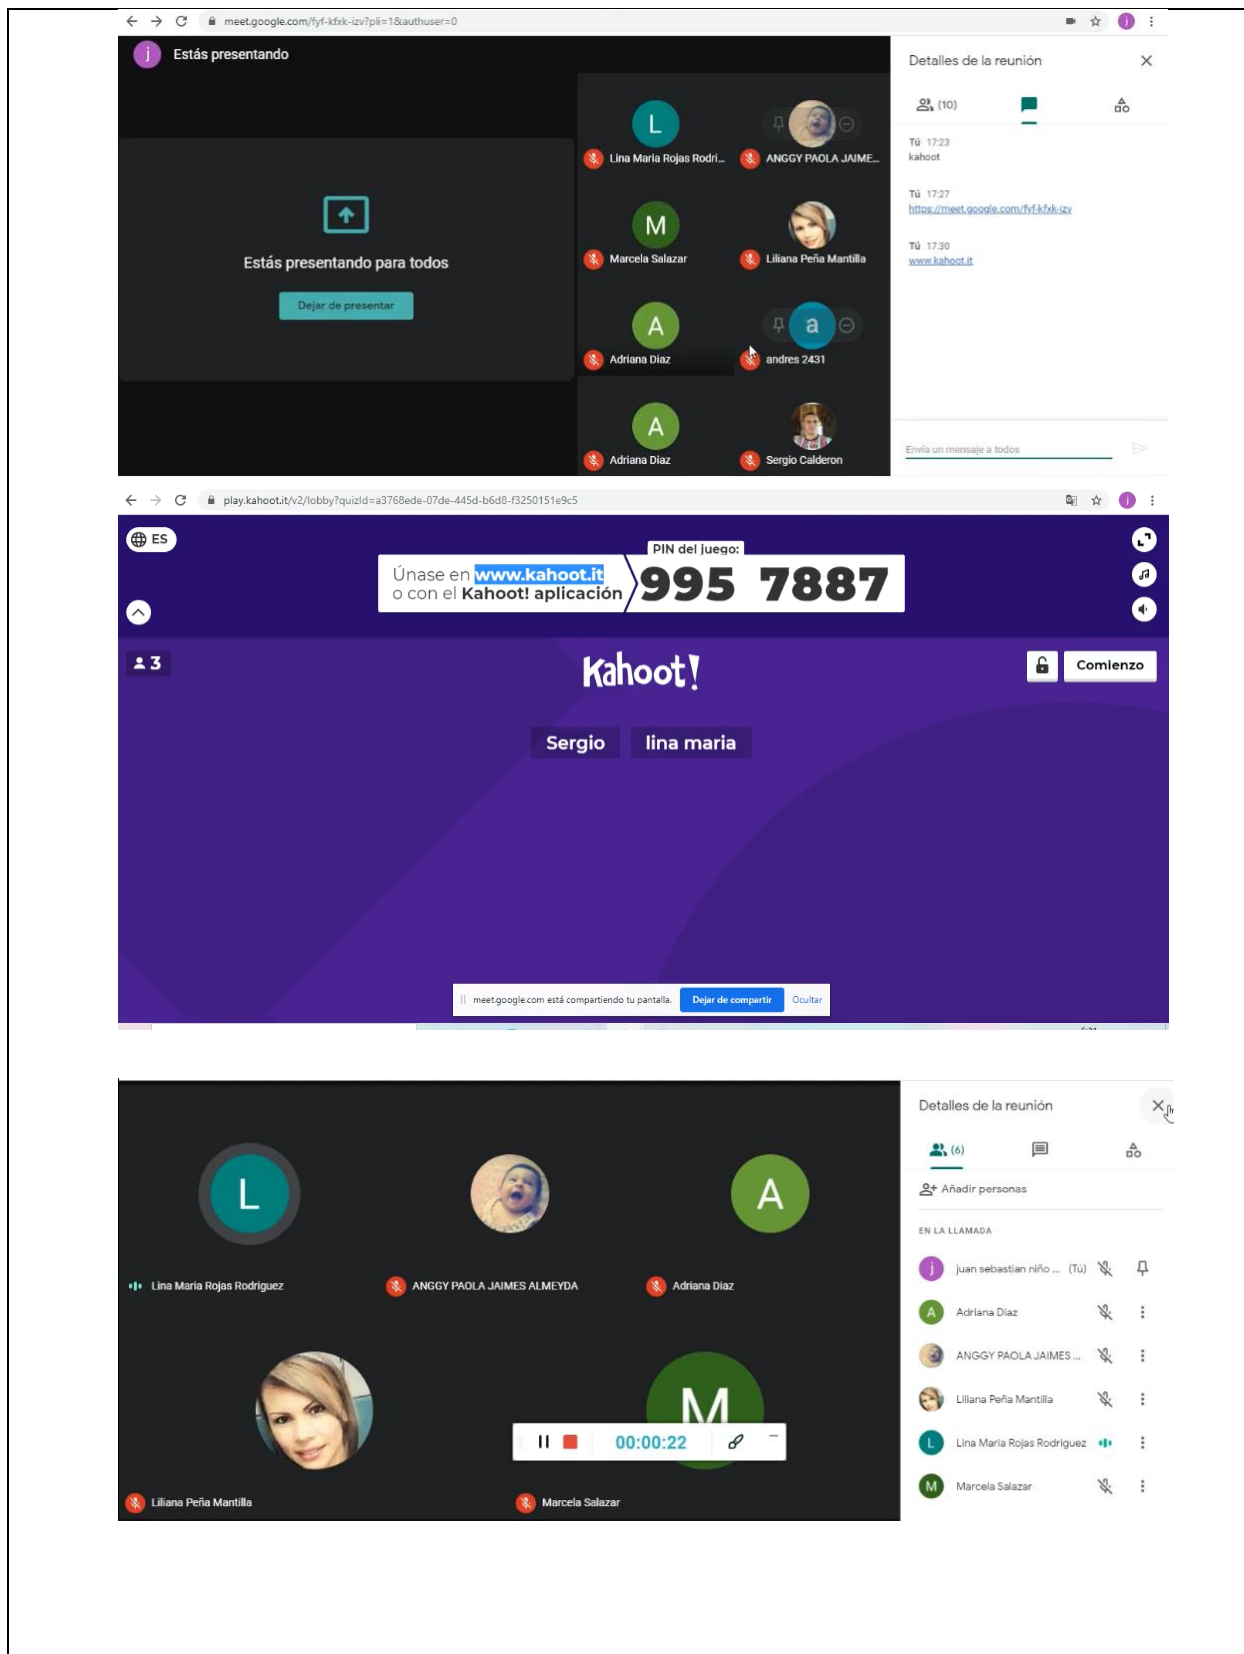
meet.google.com/fyf-kfxk-izv?pli=1&authuser=0

j Estás presentando

Estás presentando para todos

Dejar de presentar

L Lina Maria Rojas Rodri...
ANGGY PAOLA JAIME...
M Marcela Salazar
Liliana Peña Mantilla
A Adriana Diaz
a andres 2431
A Adriana Diaz
Sergio Calderon

Detalles de la reunión

(10)

Tú 17:23
kahoot

Tú 17:27
https://meet.google.com/fyf-kfxk-izv

Tú 17:30
www.kahoot.it

Envía un mensaje a todos

play.kahoot.it/v2/lobby?quizId=a3768ede-07de-445d-b6d8-f3250151e9c5

ES

PIN del juego:

Únase en www.kahoot.it o con el Kahoot! aplicación

995 7887

3

Kahoot!

Comienzo

Sergio lina maria

meet.google.com está compartiendo tu pantalla. Dejar de compartir Ocultar

L Lina Maria Rojas Rodriguez
ANGGY PAOLA JAIMES ALMEYDA
A Adriana Diaz
Liliana Peña Mantilla
M Marcela Salazar

00:00:22

Detalles de la reunión

(6)

Añadir personas

EN LA LLAMADA

juan sebastian niño ... (Tú)
Adriana Diaz
ANGGY PAOLA JAIMES ...
Liliana Peña Mantilla
Lina Maria Rojas Rodriguez
Marcela Salazar